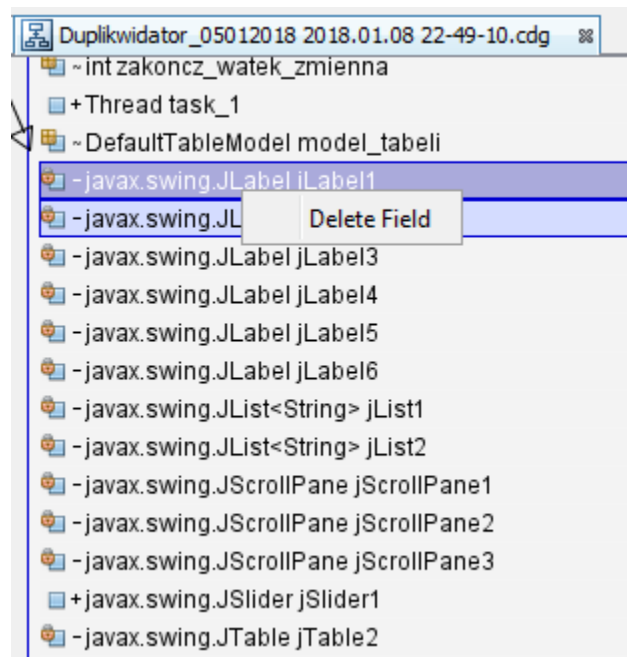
Duplikwidator_05012018 2018.01.08 22-49-10.cdg

~int zakoncz_watek_zmienna
+Thread task_1
~DefaultTableModel model_tabeli
-javax.swing.JLabel jLabel1
-javax.swing.JL
Delete Field
-javax.swing.JLabel jLabel3
-javax.swing.JLabel jLabel4
-javax.swing.JLabel jLabel5
-javax.swing.JLabel jLabel6
-javax.swing.JList<String> jList1
-javax.swing.JList<String> jList2
-javax.swing.JScrollPane jScrollPane1
-javax.swing.JScrollPane jScrollPane2
-javax.swing.JScrollPane jScrollPane3
+javax.swing.JSlider jSlider1
-javax.swing.JTable jTable2